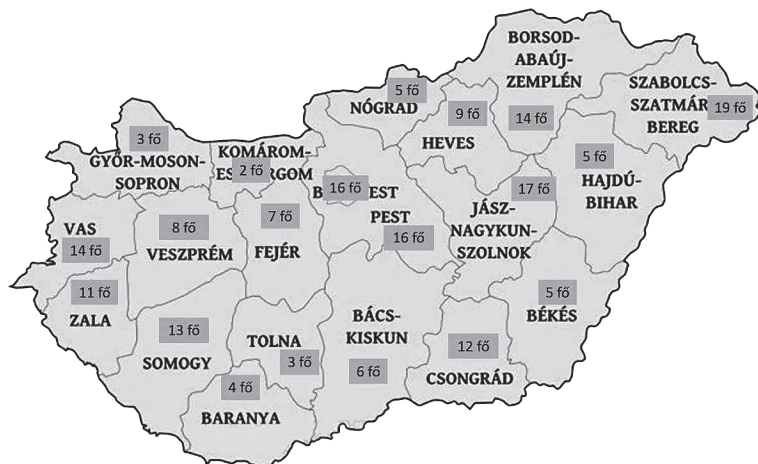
BORSOD-ABAÚJ-ZEMPLÉN

14 fő

SZABOLCS-SZATMÁR-BEREG

19 fő

5 fő

NÓGRAD

9 fő

HEVES

3 fő

GYŐR-MOSON-SOPRON

KOMÁROM-ESZ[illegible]RGOM

2 fő

B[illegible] 16 fő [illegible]EST

PEST

16 fő

17 fő

JÁSZ-NAGYKUN-SZOLNOK

5 fő

HAJDÚ-BIHAR

VAS

14 fő

8 fő

VESZPRÉM

7 fő

FEJÉR

11 fő

ZALA

13 fő

SOMOGY

TOLNA

3 fő

BÁCS-KISKUN

6 fő

5 fő

BÉKÉS

12 fő

CSONGRÁD

4 fő

BARANYA